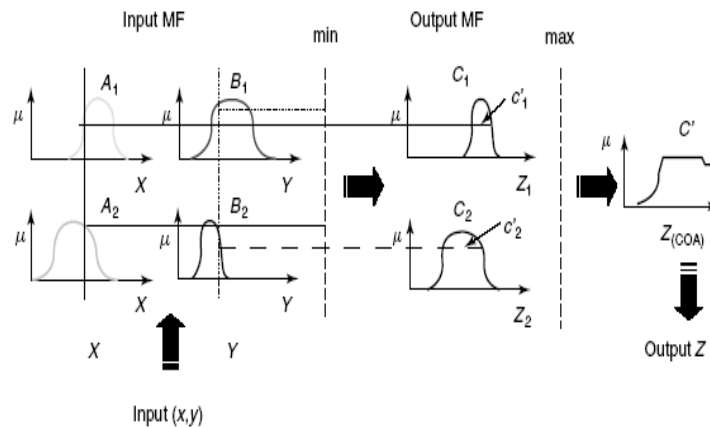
Input MF

min

Output MF

max

$\mu$

$A_1$

$X$

$\mu$

$B_1$

$Y$

$\mu$

$C_1$

$c'_1$

$Z_1$

$\mu$

$C'$

$\mu$

$A_2$

$X$

$\mu$

$B_2$

$Y$

$\mu$

$C_2$

$c'_2$

$Z_2$

$Z_{(COA)}$

$X$

$Y$

Output $Z$

Input $(x,y)$